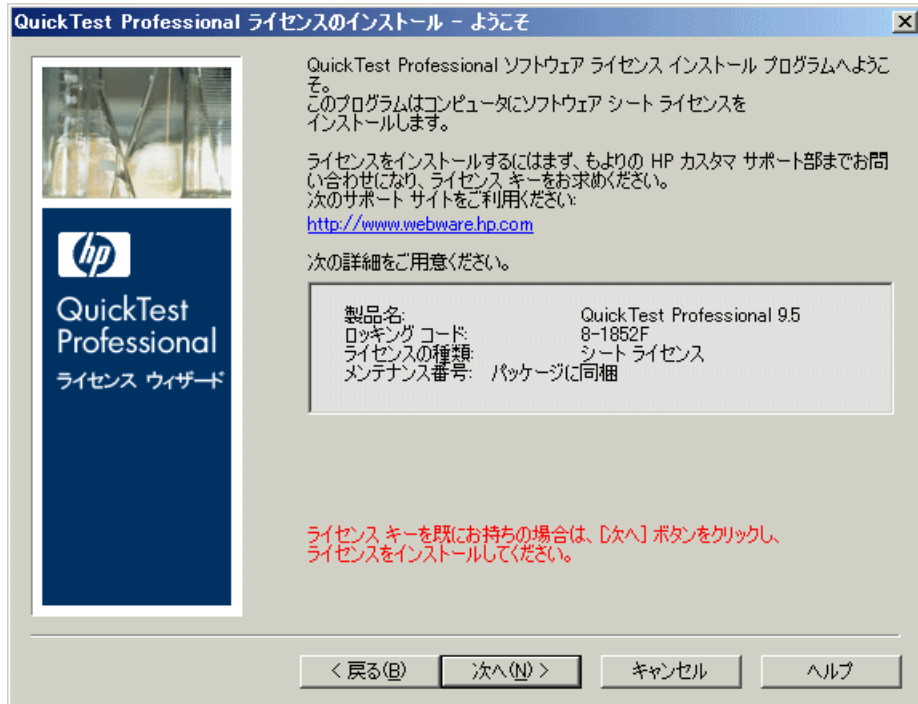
QuickTest Professional ライセンスのインストール - ようこそ

hp
QuickTest Professional
ライセンス ウィザード

QuickTest Professional ソフトウェア ライセンス インストール プログラムへようこそ。
このプログラムはコンピュータにソフトウェア シート ライセンスをインストールします。

ライセンスをインストールするにはまず、もよりの HP カスタマ サポート部までお問い合わせになり、ライセンス キーをお求めください。
次のサポート サイトをご利用ください:
http://www.webware.hp.com

次の詳細をご用意ください。

製品名: QuickTest Professional 9.5
ロッキング コード: 8-1852F
ライセンスの種類: シート ライセンス
メンテナンス番号: パッケージに同梱

ライセンス キーを既にお持ちの場合は、[次へ] ボタンをクリックし、ライセンスをインストールしてください。

< 戻る(B) 次へ(N) > キャンセル ヘルプ